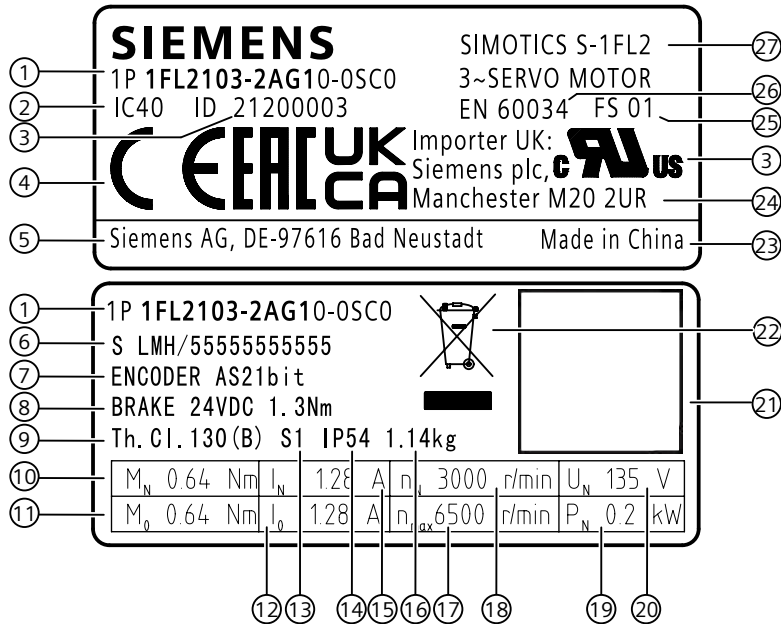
SIEMENS
SIMOTICS S-1FL2
① 1P 1FL2103-2AG10-0SC0
3~SERVO MOTOR
② IC40 ID 21200003
EN 60034 FS 01
③
㉗
㉖
㉕
④ CE EAC UK CA
Importer UK: Siemens plc, Manchester M20 2UR
c UL us ③
㉔
⑤ Siemens AG, DE-97616 Bad Neustadt
Made in China ㉓

① 1P 1FL2103-2AG10-0SC0
⑥ S LMH/55555555555
⑦ ENCODER AS21bit
⑧ BRAKE 24VDC 1.3Nm
⑨ Th. Cl. 130(B) S1 IP54 1.14kg
㉒
㉑

| | | | | | | | | | |
|---|---|---|---|---|---|---|---|---|---|
| ⑩ | $M_N$ 0.64 Nm | $I_N$ | 1.28 A | $n_N$ | 3000 r/min | $U_N$ | 135 V | | |
| ⑪ | $M_0$ 0.64 Nm | $I_0$ | 1.28 A | $n_{max}$ | 6500 r/min | $P_N$ | 0.2 kW | | |

⑫ ⑬ ⑭ ⑮ ⑯ ⑰ ⑱ ⑲ ⑳